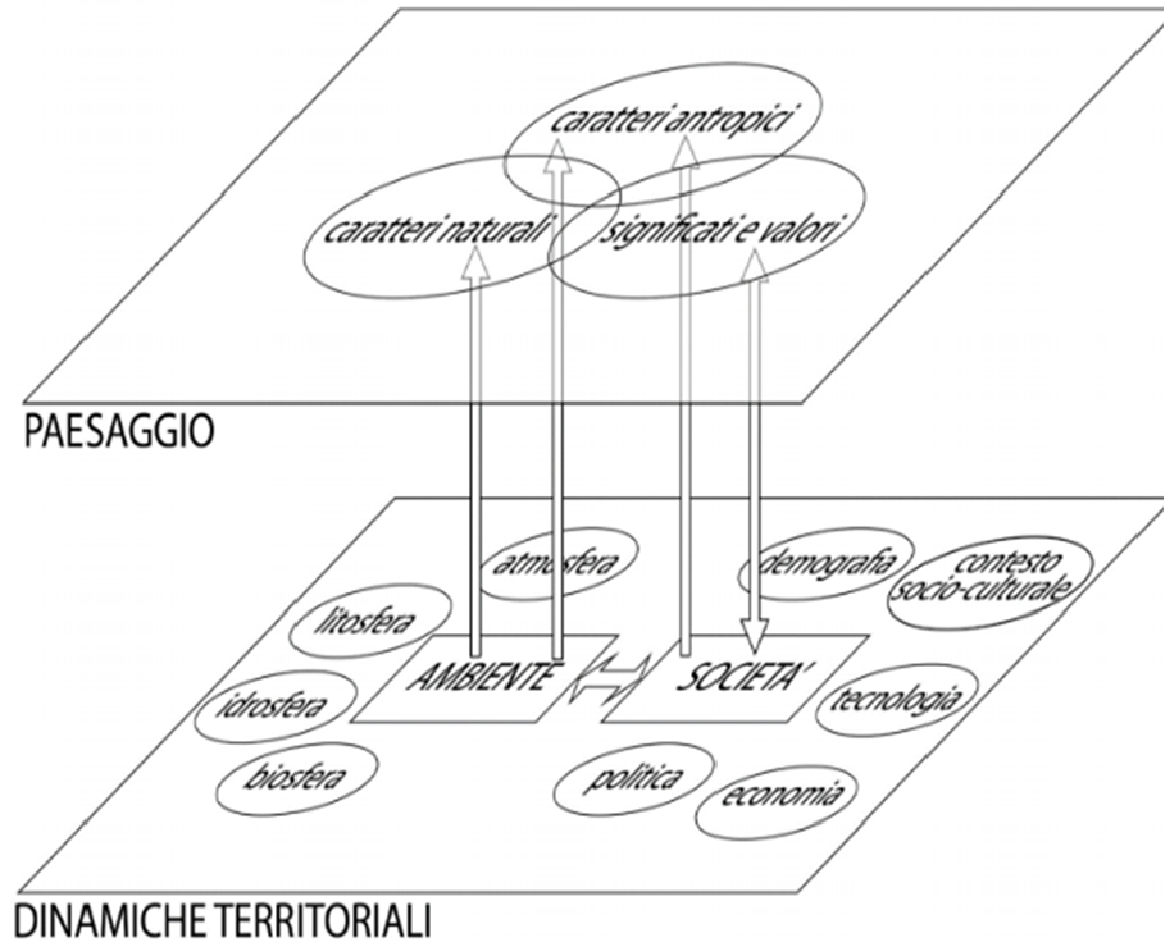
caratteri antropici

caratteri naturali

significati e valori

PAESAGGIO

atmosfera

demografia

contesto socio-culturale

litosfera

AMBIENTE

SOCIETA'

idrosfera

tecnologia

biosfera

politica

economia

DINAMICHE TERRITORIALI